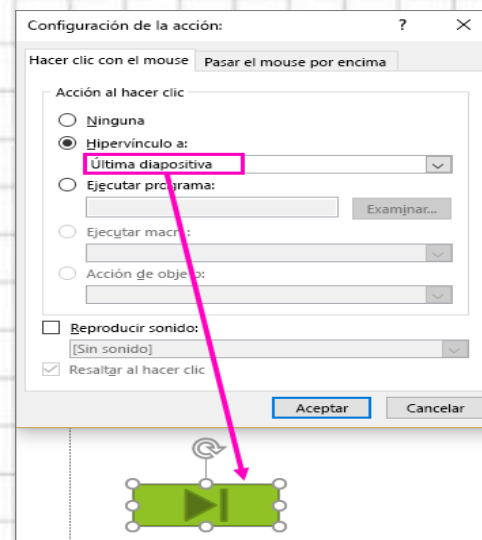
Configuración de la acción: ? ×

Hacer clic con el mouse | Pasar el mouse por encima

Acción al hacer clic

Ninguna

Hipervínculo a:

Última diapositiva

Ejecutar programa:

Examinar...

Ejecutar macro:

Acción de objeto:

Reproducir sonido:

[Sin sonido]

Resaltar al hacer clic

Aceptar | Cancelar